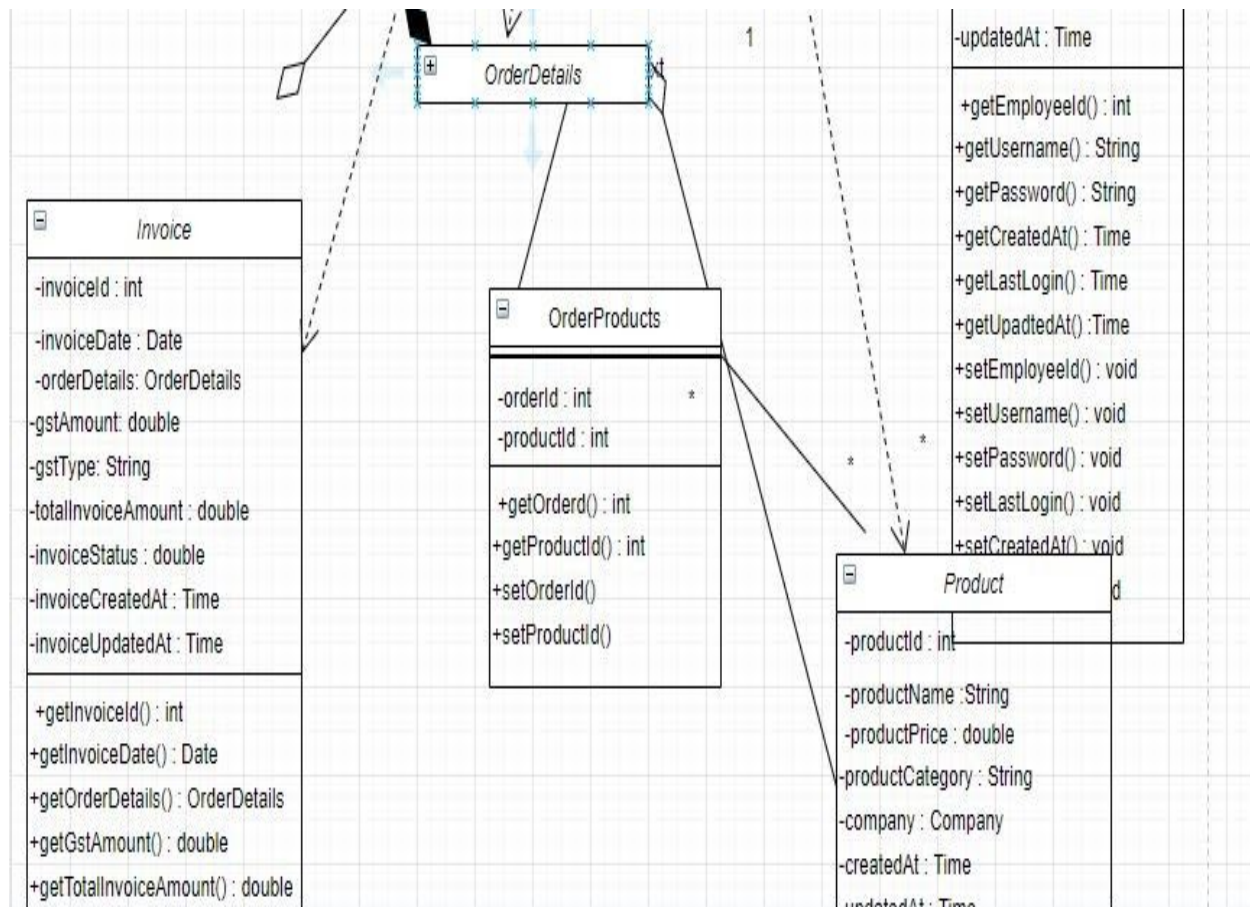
1

-updatedAt : Time

+getEmployeeId() : int
+getUsername() : String
+getPassword() : String
+getCreatedAt() : Time
+getLastLogin() : Time
+getUpadtedAt() :Time
+setEmployeeId() : void
+setUsername() : void
+setPassword() : void
+setLastLogin() : void
+setCreatedAt() : void
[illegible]d

OrderDetails

Invoice

-invoiceId : int
-invoiceDate : Date
-orderDetails: OrderDetails
-gstAmount: double
-gstType: String
-totalInvoiceAmount : double
-invoiceStatus : double
-invoiceCreatedAt : Time
-invoiceUpdatedAt : Time

+getInvoiceId() : int
+getInvoiceDate() : Date
+getOrderDetails() : OrderDetails
+getGstAmount() : double
+getTotalInvoiceAmount() : double

OrderProducts

-orderId : int
-productId : int

+getOrderd() : int
+getProductId() : int
+setOrderId()
+setProductId()

*

*

*

Product

-productId : int
-productName :String
-productPrice : double
-productCategory : String
-company : Company
-createdAt : Time
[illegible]